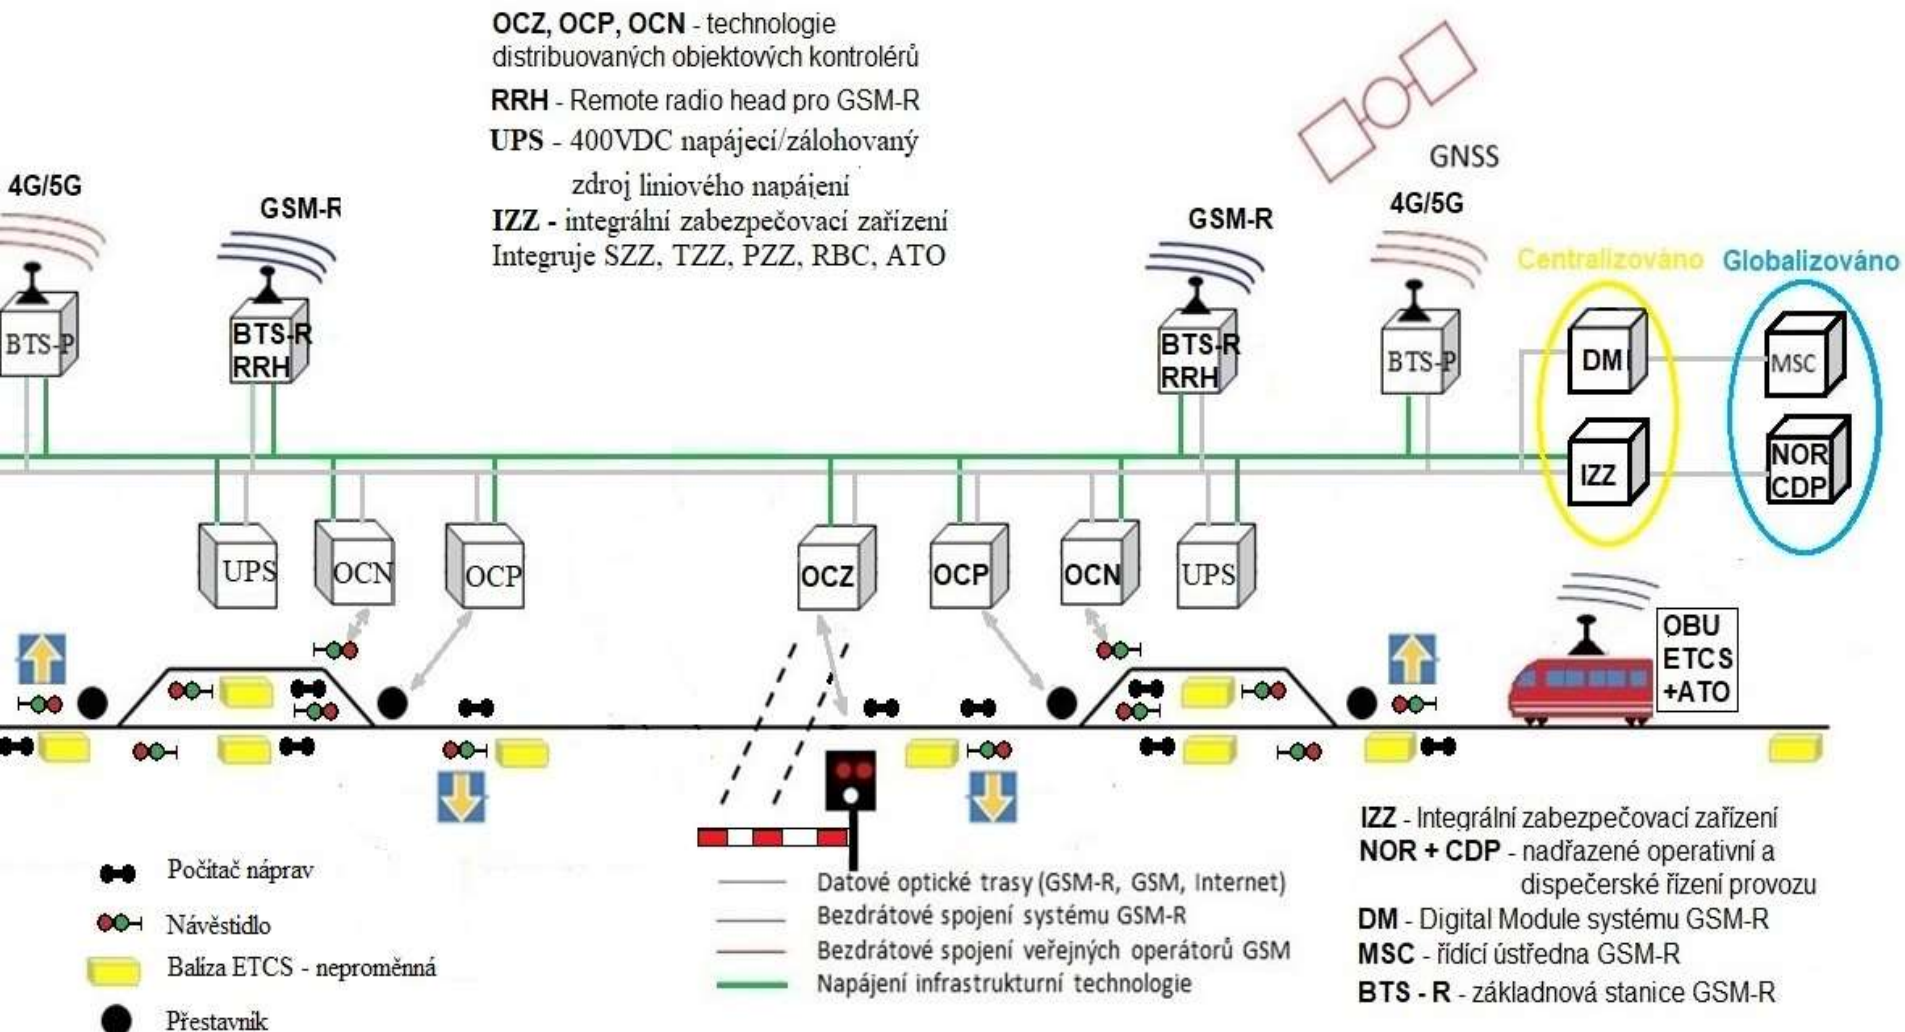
OCZ, OCP, OCN - technologie distribuovaných objektových kontrolérů
RRH - Remote radio head pro GSM-R
UPS - 400VDC napájecí/zálohovaný zdroj liniového napájení
IZZ - integrální zabezpečovací zařízení
Integruje SZZ, TZZ, PZZ, RBC, ATO

GNSS

4G/5G
GSM-R
GSM-R
4G/5G
Centralizováno
Globalizováno

BTS-P
BTS-R RRH
BTS-R RRH
BTS-P
DM
IZZ
MSC
NOR CDP

UPS
OCN
OCP
OCZ
OCP
OCN
UPS

OBU ETCS +ATO

Počítač náprav
Návěstidlo
Balíza ETCS - neproměnná
Přestavník

Datové optické trasy (GSM-R, GSM, Internet)
Bezdrátové spojení systému GSM-R
Bezdrátové spojení veřejných operátorů GSM
Napájení infrastrukturní technologie

IZZ - Integrální zabezpečovací zařízení
NOR + CDP - nadřazené operativní a dispečerské řízení provozu
DM - Digital Module systému GSM-R
MSC - řídící ústředna GSM-R
BTS - R - základnová stanice GSM-R